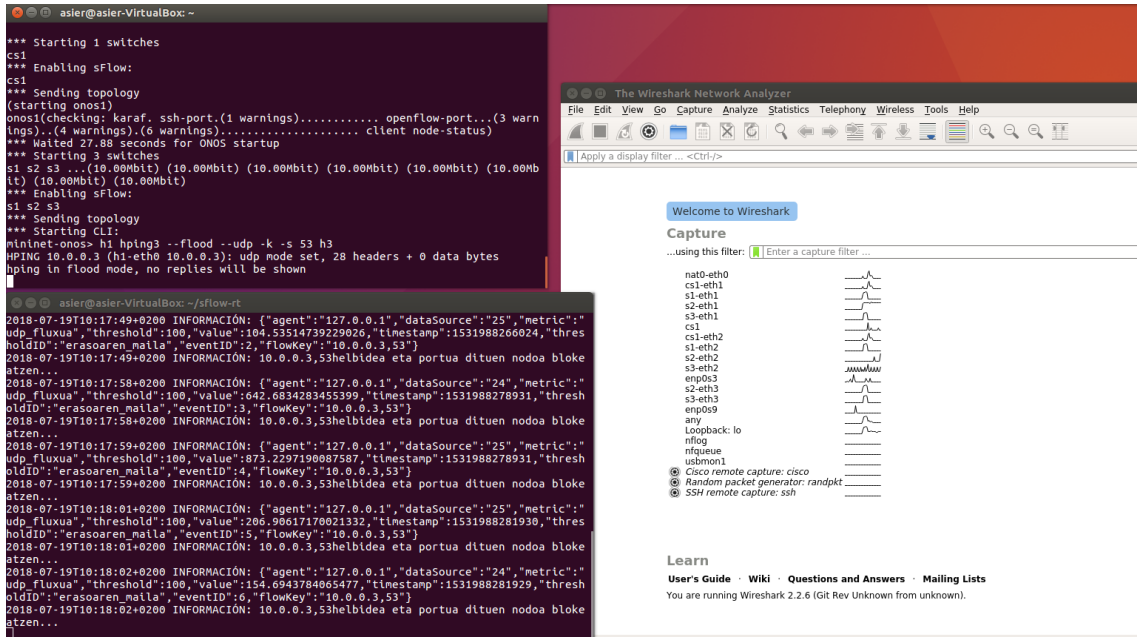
asier@asier-VirtualBox: ~

*** Starting 1 switches
cs1
*** Enabling sFlow:
cs1
*** Sending topology
(starting onos1)
onos1(checking: karaf. ssh-port.(1 warnings)........... openflow-port...(3 warnings)..(4 warnings).(6 warnings).................... client node-status)
*** Waited 27.88 seconds for ONOS startup
*** Starting 3 switches
s1 s2 s3 ...(10.00Mbit) (10.00Mbit) (10.00Mbit) (10.00Mbit) (10.00Mbit) (10.00Mbit) (10.00Mbit)
*** Enabling sFlow:
s1 s2 s3
*** Sending topology
*** Starting CLI:
mininet-onos> h1 hping3 --flood --udp -k -s 53 h3
HPING 10.0.0.3 (h1-eth0 10.0.0.3): udp mode set, 28 headers + 0 data bytes
hping in flood mode, no replies will be shown

asier@asier-VirtualBox: ~/sflow-rt

2018-07-19T10:17:49+0200 INFORMACIÓN: {"agent":"127.0.0.1","dataSource":"25","metric":"udp_fluxua","threshold":100,"value":104.53514739229026,"timestamp":1531988266024,"thresholdID":"erasoaren_maila","eventID":2,"flowKey":"10.0.0.3,53"}
2018-07-19T10:17:49+0200 INFORMACIÓN: 10.0.0.3,53helbidea eta portua dituen nodoa blokeatzen...
2018-07-19T10:17:58+0200 INFORMACIÓN: {"agent":"127.0.0.1","dataSource":"24","metric":"udp_fluxua","threshold":100,"value":642.6834283455399,"timestamp":1531988278931,"thresholdID":"erasoaren_maila","eventID":3,"flowKey":"10.0.0.3,53"}
2018-07-19T10:17:58+0200 INFORMACIÓN: 10.0.0.3,53helbidea eta portua dituen nodoa blokeatzen...
2018-07-19T10:17:59+0200 INFORMACIÓN: {"agent":"127.0.0.1","dataSource":"25","metric":"udp_fluxua","threshold":100,"value":873.2297190087587,"timestamp":1531988278931,"thresholdID":"erasoaren_maila","eventID":4,"flowKey":"10.0.0.3,53"}
2018-07-19T10:17:59+0200 INFORMACIÓN: 10.0.0.3,53helbidea eta portua dituen nodoa blokeatzen...
2018-07-19T10:18:01+0200 INFORMACIÓN: {"agent":"127.0.0.1","dataSource":"25","metric":"udp_fluxua","threshold":100,"value":206.90617170021332,"timestamp":1531988281930,"thresholdID":"erasoaren_maila","eventID":5,"flowKey":"10.0.0.3,53"}
2018-07-19T10:18:01+0200 INFORMACIÓN: 10.0.0.3,53helbidea eta portua dituen nodoa blokeatzen...
2018-07-19T10:18:02+0200 INFORMACIÓN: {"agent":"127.0.0.1","dataSource":"24","metric":"udp_fluxua","threshold":100,"value":154.6943784065477,"timestamp":1531988281929,"thresholdID":"erasoaren_maila","eventID":6,"flowKey":"10.0.0.3,53"}
2018-07-19T10:18:02+0200 INFORMACIÓN: 10.0.0.3,53helbidea eta portua dituen nodoa blokeatzen...

The Wireshark Network Analyzer
File Edit View Go Capture Analyze Statistics Telephony Wireless Tools Help
Apply a display filter ... <Ctrl-/>

Welcome to Wireshark
Capture
...using this filter: Enter a capture filter ...
nat0-eth0
cs1-eth1
s1-eth1
s2-eth1
s3-eth1
cs1
cs1-eth2
s1-eth2
s2-eth2
s3-eth2
enp0s3
s2-eth3
s3-eth3
enp0s9
any
Loopback: lo
nflog
nfqueue
usbmon1
Cisco remote capture: cisco
Random packet generator: randpkt
SSH remote capture: ssh

Learn
User's Guide · Wiki · Questions and Answers · Mailing Lists
You are running Wireshark 2.2.6 (Git Rev Unknown from unknown).